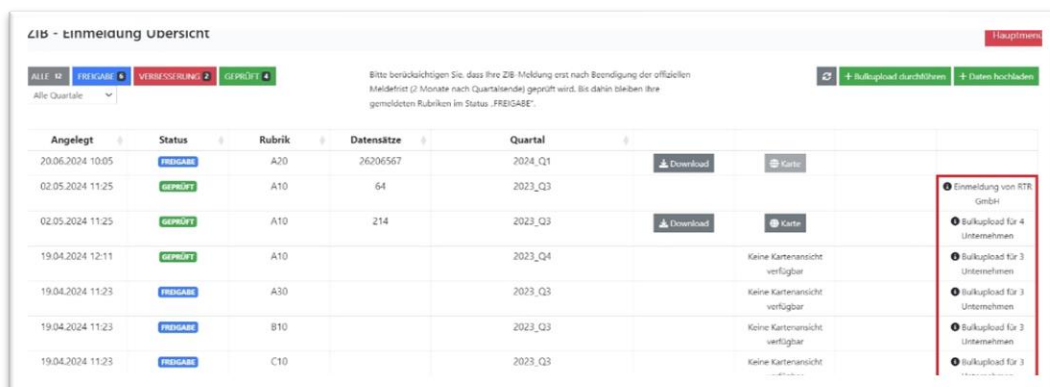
ZIB - Einmeldung Übersicht

Hauptmenü

ALLE 12 FREIGABE 6 VERBESSERUNG 2 GEPRÜFT 4

Alle Quartale

Bitte berücksichtigen Sie, dass Ihre ZIB-Meldung erst nach Beendigung der offiziellen Meldefrist (2 Monate nach Quartalsende) geprüft wird. Bis dahin bleiben Ihre gemeldeten Rubriken im Status „FREIGABE".

+ Bulkupload durchführen + Daten hochladen

| Angelegt | Status | Rubrik | Datensätze | Quartal | | | |
|---|---|---|---|---|---|---|---|
| 20.06.2024 10:05 | FREIGABE | A20 | 26206567 | 2024_Q1 | Download | Karte | |
| 02.05.2024 11:25 | GEPRÜFT | A10 | 64 | 2023_Q3 | | | Einmeldung von RTR GmbH |
| 02.05.2024 11:25 | GEPRÜFT | A10 | 214 | 2023_Q3 | Download | Karte | Bulkupload für 4 Unternehmen |
| 19.04.2024 12:11 | GEPRÜFT | A10 | | 2023_Q4 | | Keine Kartenansicht verfügbar | Bulkupload für 3 Unternehmen |
| 19.04.2024 11:23 | FREIGABE | A30 | | 2023_Q3 | | Keine Kartenansicht verfügbar | Bulkupload für 3 Unternehmen |
| 19.04.2024 11:23 | FREIGABE | B10 | | 2023_Q3 | | Keine Kartenansicht verfügbar | Bulkupload für 3 Unternehmen |
| 19.04.2024 11:23 | FREIGABE | C10 | | 2023_Q3 | | Keine Kartenansicht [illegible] | Bulkupload für 3 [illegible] |